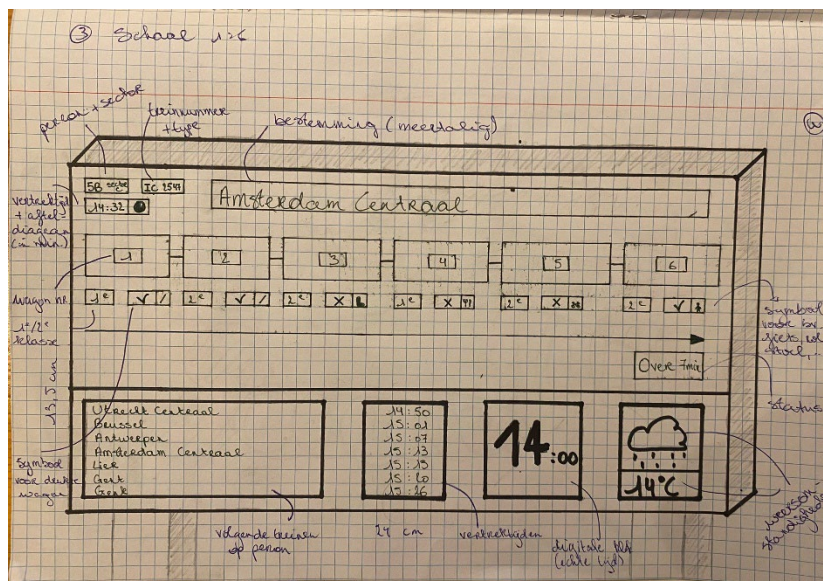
③ Schaal 1:6

perron + sector
treinnummer + type
bestemming (meertalig)

5B sector C
IC 2541
14:32

Amsterdam Centraal

vertrektijd + aftel-diagram (in min)

1 2 3 4 5 6

wagon nr.
1e ✓ / 2e ✓ / 2e ✗ 1e ✗ 2e ✗ 2e ✓
1e/2e klasse
symbool voor bv. fiets, rolstoel, ...

Over 7min
status

13,5 cm

Utrecht Centraal
Brussel
Antwerpen
Amsterdam Centraal
Lier
Gent
Geel

14:50
15:01
15:07
15:13
15:13
15:20
15:26

14:00

14°C

symbool voor drukte wagon
volgende treinen op perron
24 cm
vertrektijden
digitale klok (echte tijd)
weersomstandigheden